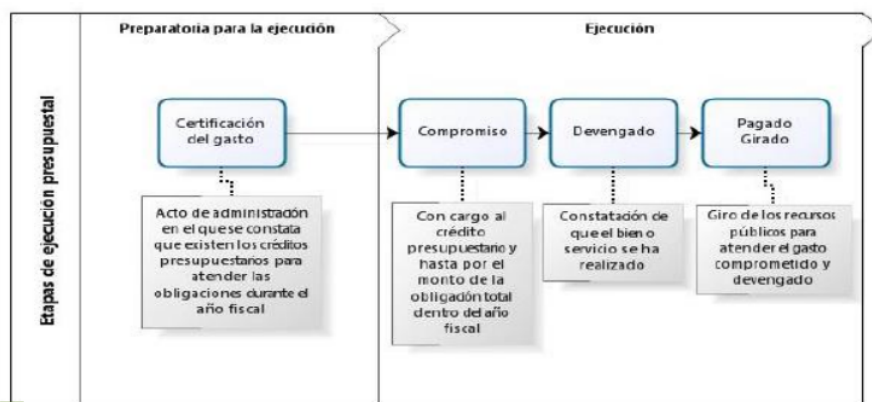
Etapas de ejecución presupuestal

Preparatoria para la ejecución

Ejecución

Certificación del gasto

Compromiso

Devengado

Pagado Girado

Acto de administración en el que se constata que existen los créditos presupuestarios para atender las obligaciones durante el año fiscal

Con cargo al crédito presupuestario y hasta por el monto de la obligación total dentro del año fiscal

Constatación de que el bien o servicio se ha realizado

Giro de los recursos públicos para atender el gasto comprometido y devengado